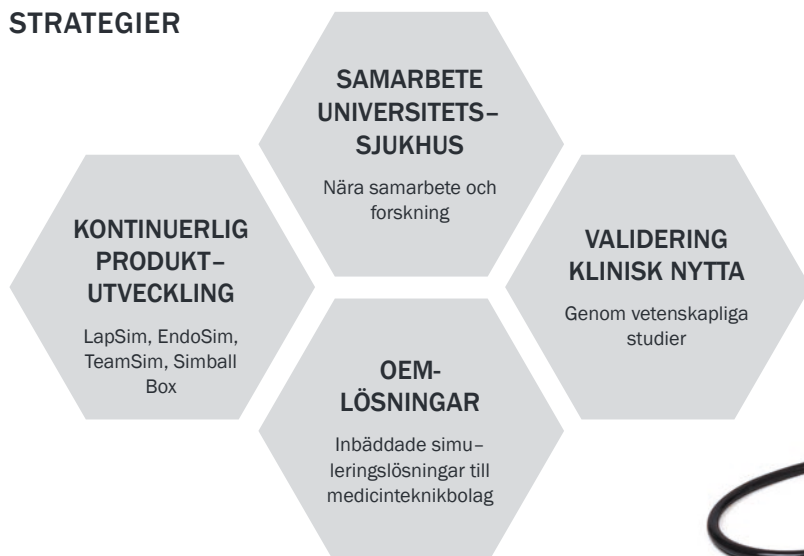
STRATEGIER

SAMARBETE UNIVERSITETS–SJUKHUS

Nära samarbete och forskning

KONTINUERLIG PRODUKT–UTVECKLING

LapSim, EndoSim, TeamSim, Simball Box

VALIDERING KLINISK NYTTA

Genom vetenskapliga studier

OEM-LÖSNINGAR

Inbäddade simuleringslösningar till medicinteknikbolag